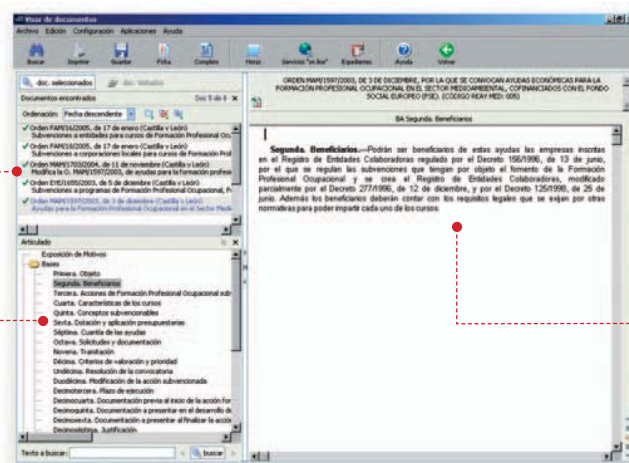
Visor de documentos

Archivo Edición Configuración Aplicaciones Ayuda

Buscar Imprimir Guardar Ficha Completo Notas Servicios "en línea" Expedientes Ayuda Volver

doc. seleccionados doc. Vetados

Documentos encontrados Doc 5 de 6

Ordenación: Fecha descendente

Orden FAM/16/2005, de 17 de enero (Castilla y León) Subvenciones a entidades para cursos de Formación Profesional Ocu
Orden FAM/16/2005, de 17 de enero (Castilla y León) Subvenciones a corporaciones locales para cursos de Formación Prof
Orden FAM/1703/2004, de 11 de noviembre (Castilla y León) Modifica la O. MAM/1597/2003, de ayudas para la formación profesi
Orden EYE/1655/2003, de 5 de diciembre (Castilla y León) Subvenciones a programas de Formación Profesional Ocupacional, F
Orden MAM/1597/2003, de 3 de diciembre (Castilla y León) Ayudas para la Formación Profesional Ocupacional en el Sector Medio

Articulado

Exposición de Motivos
Bases
Primera. Objeto
Segunda. Beneficiarios
Tercera. Acciones de Formación Profesional Ocupacional sub
Cuarta. Características de los cursos
Quinta. Conceptos subvencionables
Sexta. Dotación y aplicación presupuestaria
Séptima. Cuantía de las ayudas
Octava. Solicitudes y documentación
Novena. Tramitación
Décima. Criterios de valoración y prioridad
Undécima. Resolución de la convocatoria
Duodécima. Modificación de la acción subvencionada
Decimotercera. Plazo de ejecución
Decimocuarta. Documentación previa al inicio de la acción for
Decimoquinta. Documentación a presentar en el desarrollo de
Decimosexta. Documentación a presentar al finalizar la acción
Decimoséptima. Justificación

Texto a buscar: buscar

ORDEN MAM/1597/2003, DE 3 DE DICIEMBRE, POR LA QUE SE CONVOCAN AYUDAS ECONÓMICAS PARA LA FORMACIÓN PROFESIONAL OCUPACIONAL EN EL SECTOR MEDIOAMBIENTAL, COFINANCIADOS CON EL FONDO SOCIAL EUROPEO (FSE). (CÓDIGO REAY MED: 005)

BA Segunda. Beneficiarios

Segunda. Beneficiarios.—Podrán ser beneficiarios de estas ayudas las empresas inscritas en el Registro de Entidades Colaboradoras regulado por el Decreto 156/1996, de 13 de junio, por el que se regulan las subvenciones que tengan por objeto el fomento de la Formación Profesional Ocupacional y se crea el Registro de Entidades Colaboradoras, modificado parcialmente por el Decreto 277/1996, de 12 de diciembre, y por el Decreto 125/1998, de 25 de junio. Además los beneficiarios deberán contar con los requisitos legales que se exijan por otras normativas para poder impartir cada uno de los cursos.